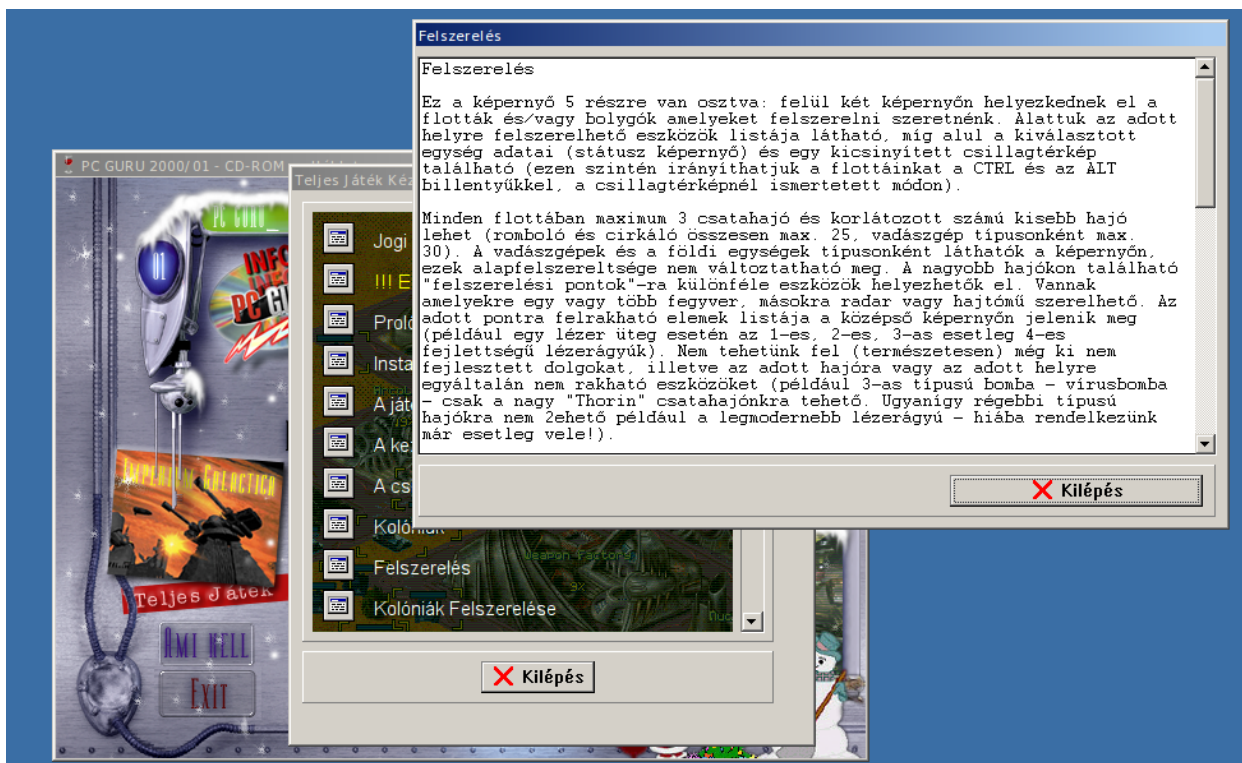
Felszerelés

Felszerelés

Ez a képernyő 5 részre van osztva: felül két képernyőn helyezkednek el a flották és/vagy bolygók amelyeket felszerelni szeretnénk. Alattuk az adott helyre felszerelhető eszközök listája látható, míg alul a kiválasztott egység adatai (státusz képernyő) és egy kicsinyített csillagtérkép található (ezen szintén irányíthatjuk a flottáinkat a CTRL és az ALT billentyűkkel, a csillagtérképnél ismertetett módon).

Minden flottában maximum 3 csatahajó és korlátozott számú kisebb hajó lehet (romboló és cirkáló összesen max. 25, vadászgép típusonként max. 30). A vadászgépek és a földi egységek típusonként láthatók a képernyőn, ezek alapfelszereltsége nem változtatható meg. A nagyobb hajókon található "felszerelési pontok"-ra különféle eszközök helyezhetők el. Vannak amelyekre egy vagy több fegyver, másokra radar vagy hajtómű szerelhető. Az adott pontra felrakható elemek listája a középső képernyőn jelenik meg (például egy lézer üteg esetén az 1-es, 2-es, 3-as esetleg 4-es fejlettségű lézerágyúk). Nem tehetünk fel (természetesen) még ki nem fejlesztett dolgokat, illetve az adott hajóra vagy az adott helyre egyáltalán nem rakható eszközöket (például 3-as típusú bomba - vírusbomba - csak a nagy "Thorin" csatahajónkra tehető. Ugyanígy régebbi típusú hajókra nem 2ehető például a legmodernebb lézerágyú - hiába rendelkezünk már esetleg vele!).

Kilépés

PC GURU 2000/01 - CD-ROM

Teljes Játék Kéz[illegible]

PC GURU_

01

INFO

PC GU

Imperium Galactica

Teljes Játék

Ami kell

Exit

Jogi

!!! E

Prol

Insta

A játé

A ke

A cs

Kolóniák

Felszerelés

Kolóniák Felszerelése

Weapon Factory

Kilépés